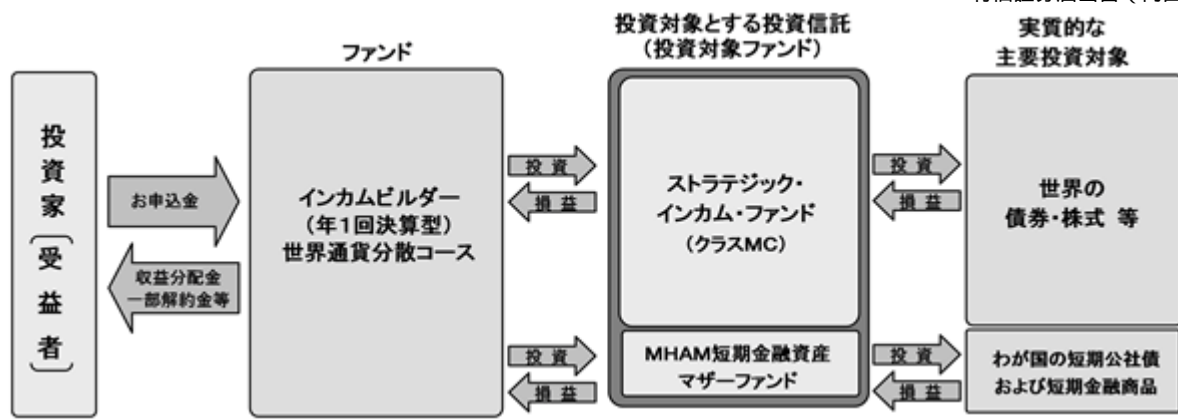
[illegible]

ファンド

投資対象とする投資信託
(投資対象ファンド)

実質的な
主要投資対象

投資家
(受益者)

お申込金

収益分配金
一部解約金等

インカムビルダー
(年1回決算型)
世界通貨分散コース

投資
損益

ストラテジック・
インカム・ファンド
(クラスMC)

投資
損益

世界の
債券・株式 等

投資
損益

MHAM短期金融資産
マザーファンド

投資
損益

わが国の短期公社債
および短期金融商品